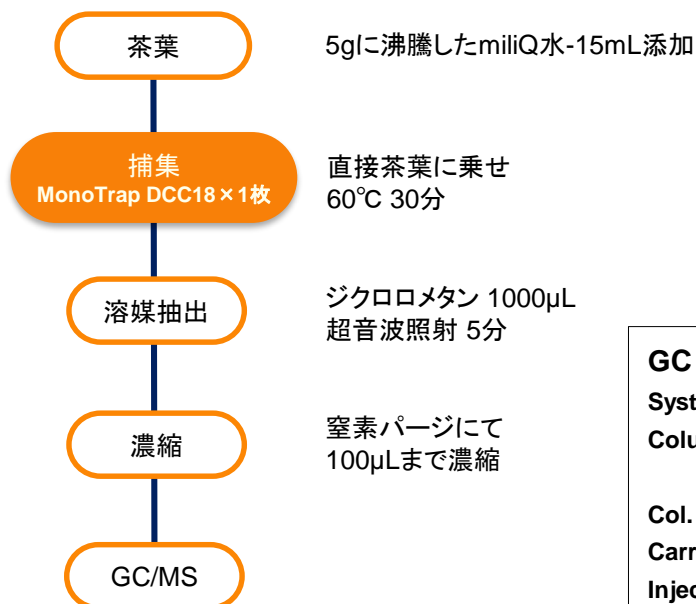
茶葉

5gに沸騰したmiliQ水-15mL添加

捕集
MonoTrap DCC18×1枚

直接茶葉に乗せ
60℃ 30分

溶媒抽出

ジクロロメタン 1000μL
超音波照射 5分

濃縮

窒素パージにて
100μLまで濃縮

GC/MS

GC
Syst
Colu

Col.
Carr
Injec